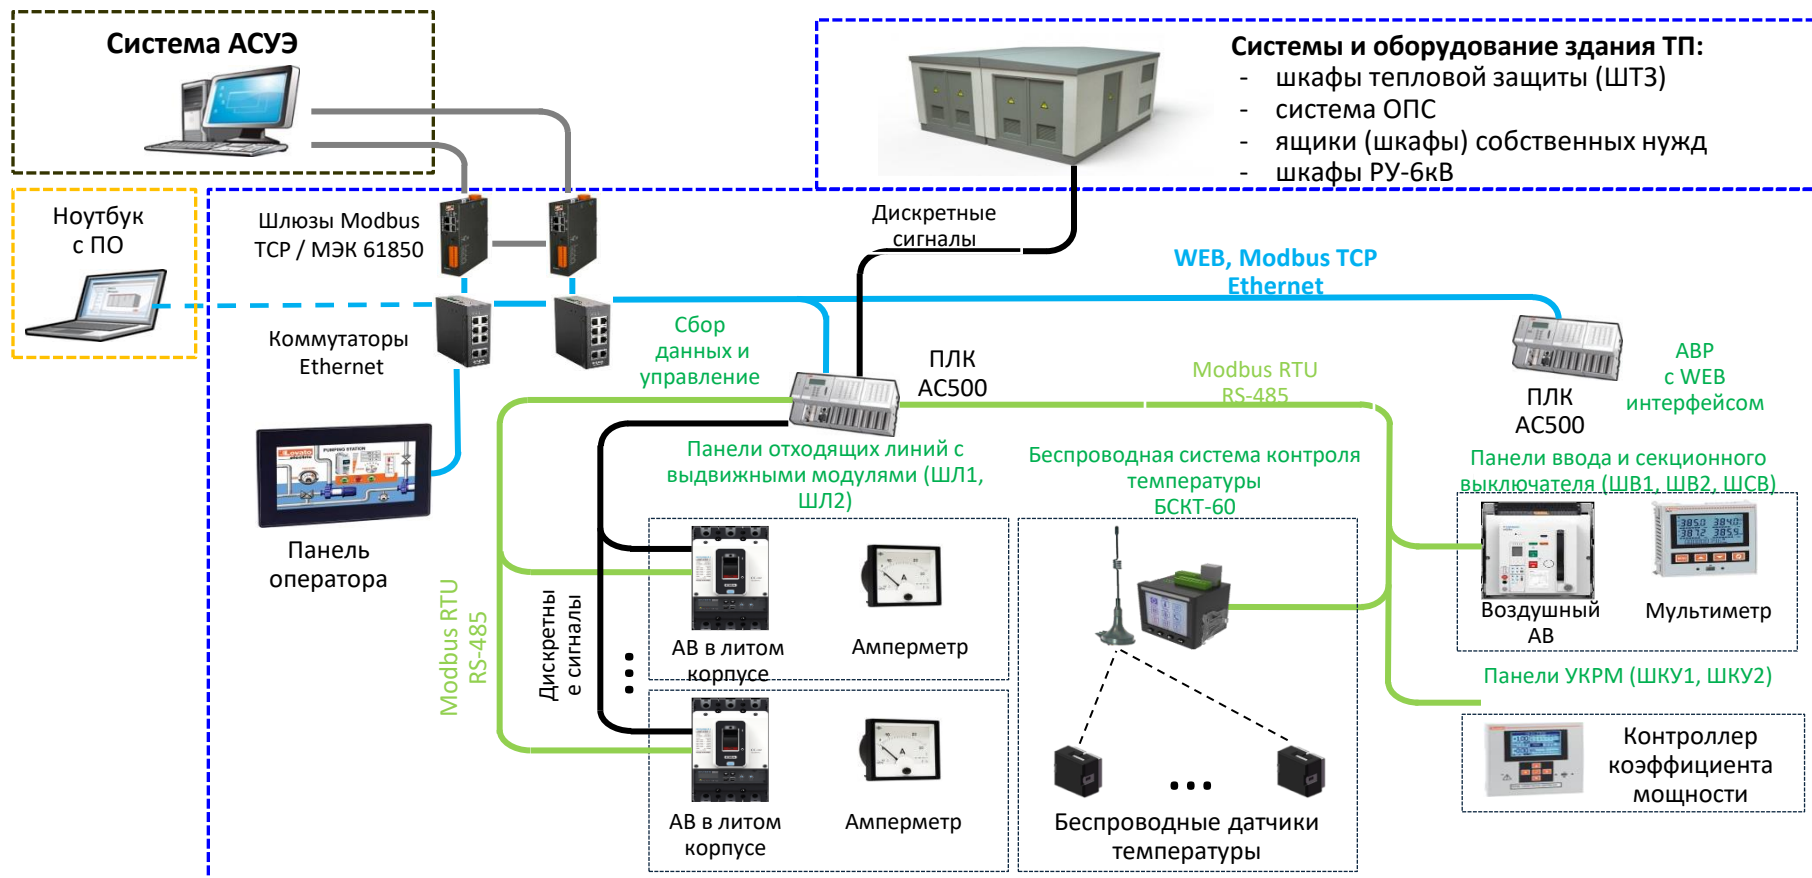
Система АСУЭ

Системы и оборудование здания ТП:
- шкафы тепловой защиты (ШТЗ)
- система ОПС
- ящики (шкафы) собственных нужд
- шкафы РУ-6кВ

Ноутбук с ПО

Шлюзы Modbus TCP / МЭК 61850

Дискретные сигналы

WEB, Modbus TCP Ethernet

Коммутаторы Ethernet

Сбор данных и управление

ПЛК AC500

Modbus RTU RS-485

ПЛК AC500

АВР с WEB интерфейсом

Панель оператора

Панели отходящих линий с выдвижными модулями (ШЛ1, ШЛ2)

Беспроводная система контроля температуры БСКТ-60

Панели ввода и секционного выключателя (ШВ1, ШВ2, ШСВ)

Воздушный АВ

Мультиметр

Modbus RTU RS-485

Дискретные сигналы

АВ в литом корпусе

Амперметр

Панели УКРМ (ШКУ1, ШКУ2)

Контроллер коэффициента мощности

АВ в литом корпусе

Амперметр

Беспроводные датчики температуры